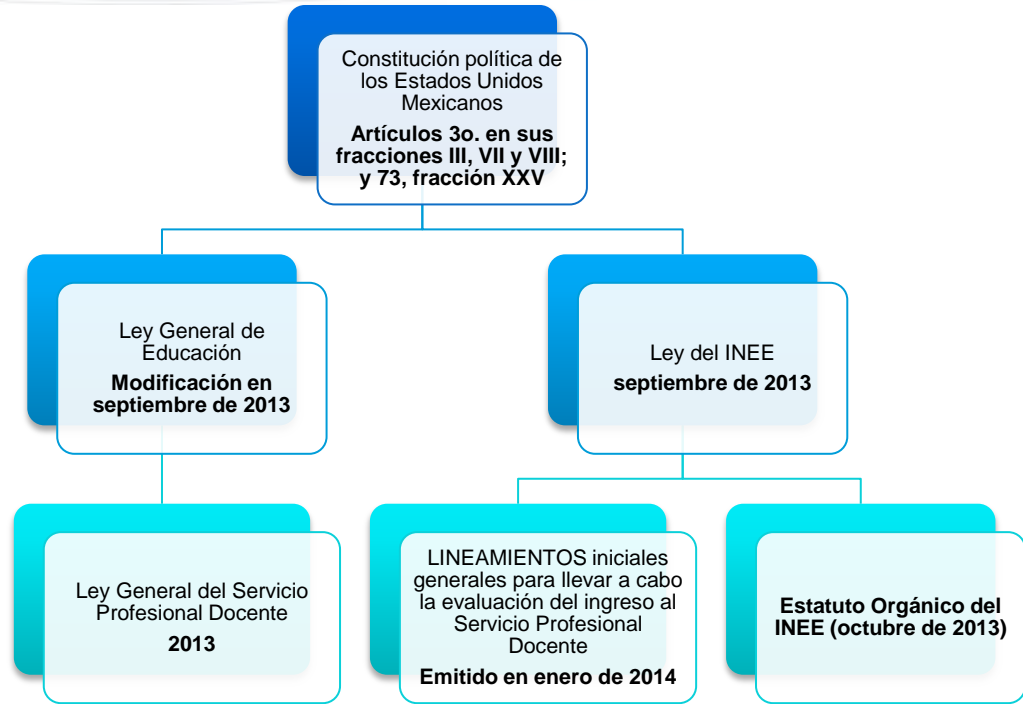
Constitución política de los Estados Unidos Mexicanos
Artículos 3o. en sus fracciones III, VII y VIII; y 73, fracción XXV

Ley General de Educación
Modificación en septiembre de 2013

Ley del INEE
septiembre de 2013

Ley General del Servicio Profesional Docente
2013

LINEAMIENTOS iniciales generales para llevar a cabo la evaluación del ingreso al Servicio Profesional Docente
Emitido en enero de 2014

Estatuto Orgánico del INEE (octubre de 2013)